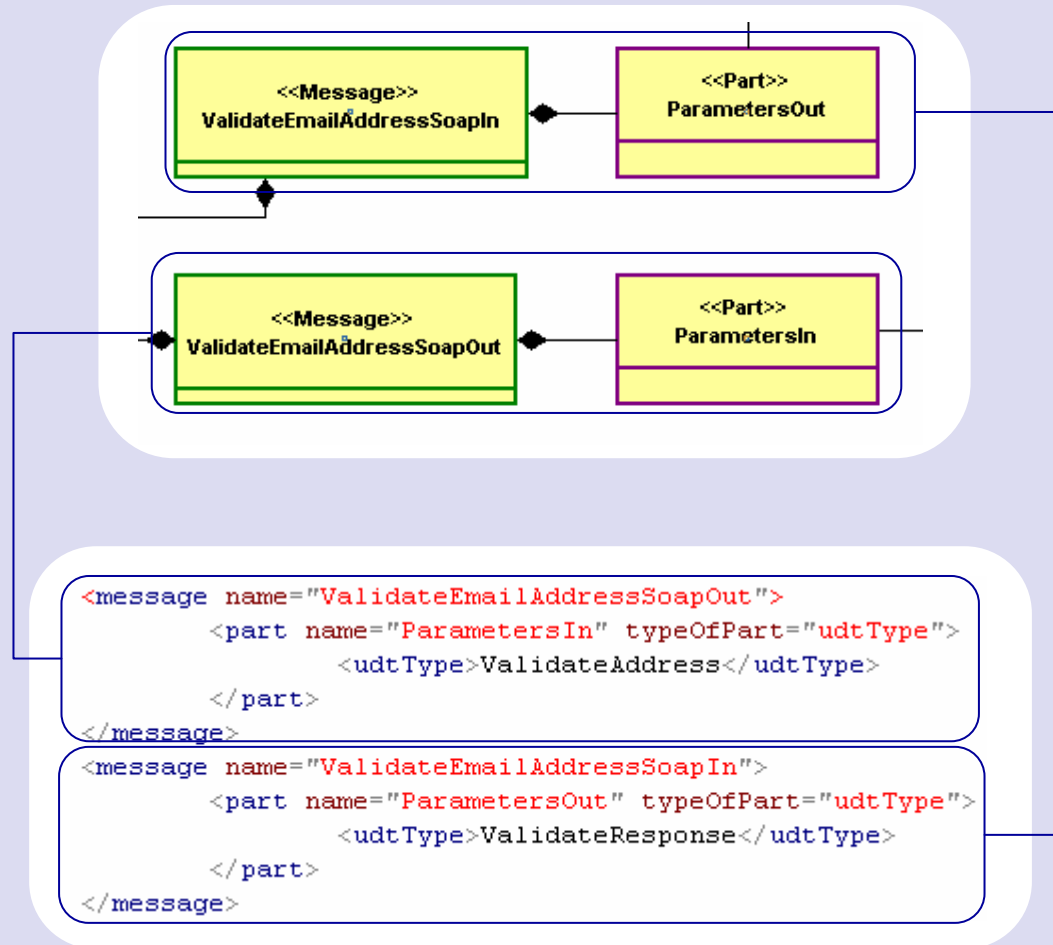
<<Message>>
ValidateEmailAddressSoapIn

<<Part>>
ParametersOut

<<Message>>
ValidateEmailAddressSoapOut

<<Part>>
ParametersIn

<message name="ValidateEmailAddressSoapOut">
<part name="ParametersIn" typeOfPart="udtType">
<udtType>ValidateAddress</udtType>
</part>
</message>

<message name="ValidateEmailAddressSoapIn">
<part name="ParametersOut" typeOfPart="udtType">
<udtType>ValidateResponse</udtType>
</part>
</message>